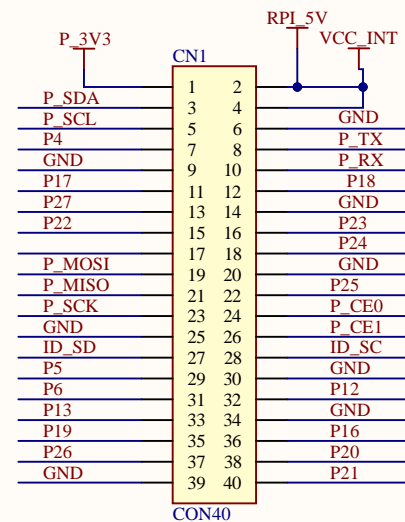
P_3V3
RPI_5V
VCC_INT
CN1

| | | | |
|---|---|---|---|
| | 1 | 2 | |
| P_SDA | 3 | 4 | |
| P_SCL | 5 | 6 | GND |
| P4 | 7 | 8 | P_TX |
| GND | 9 | 10 | P_RX |
| P17 | 11 | 12 | P18 |
| P27 | 13 | 14 | GND |
| P22 | 15 | 16 | P23 |
| | 17 | 18 | P24 |
| P_MOSI | 19 | 20 | GND |
| P_MISO | 21 | 22 | P25 |
| P_SCK | 23 | 24 | P_CE0 |
| GND | 25 | 26 | P_CE1 |
| ID_SD | 27 | 28 | ID_SC |
| P5 | 29 | 30 | GND |
| P6 | 31 | 32 | P12 |
| P13 | 33 | 34 | GND |
| P19 | 35 | 36 | P16 |
| P26 | 37 | 38 | P20 |
| GND | 39 | 40 | P21 |

CON40